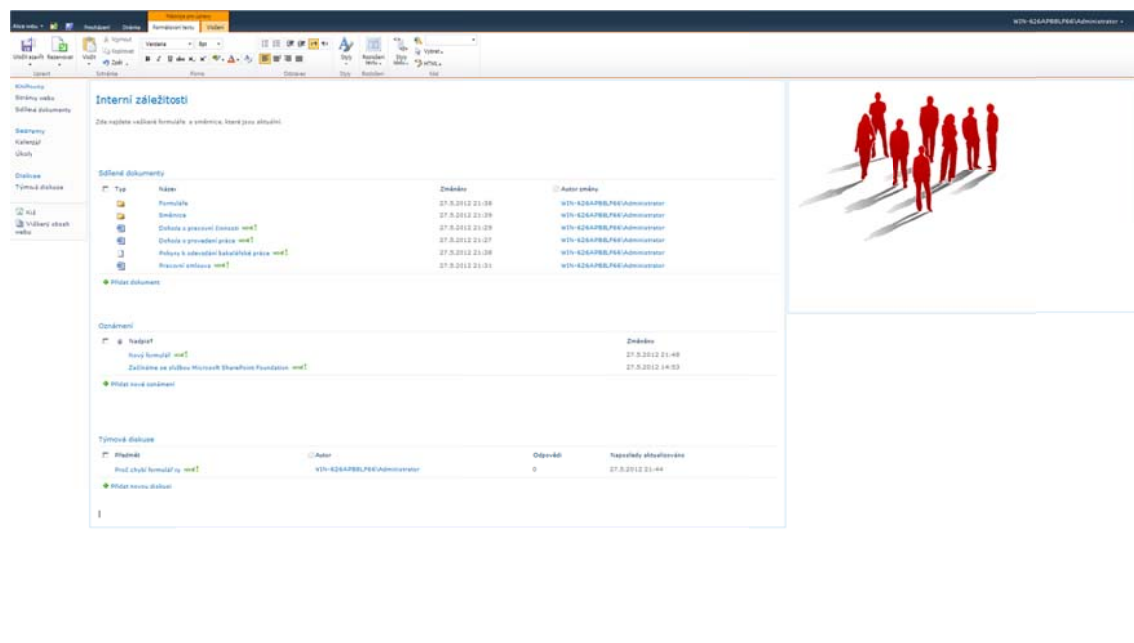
Akce webu | Procházet | Stránka | Nástroje pro úpravy | Formátovat text | Vložit

WIN-626APB8LF66\Administrator

Uložit a zavřít | Rezervovat | Upravit | Vložit | Vyjmout | Kopírovat | Zpět | Schránka | Verdana | 8pt | Písmo | Odstavec | Styly | Styly | Rozložení textu | Rozložení | Styly značek | Vybrat | HTML | Kód

Knihovny
Stránky webu
Sdílené dokumenty

Seznamy
Kalendář
Úkoly

Diskuse
Týmová diskuse

Koš
Veškerý obsah webu

Interní záležitosti

Zde najdete veškeré formuláře a směrnice, které jsou aktuální.

Sdílené dokumenty

| Typ | Název | Změněno | Autor změny |
|---|---|---|---|
| | Formuláře | 27.5.2012 21:38 | WIN-626APB8LF66\Administrator |
| | Směrnice | 27.5.2012 21:39 | WIN-626APB8LF66\Administrator |
| | Dohoda o pracovní činnosti NEW | 27.5.2012 21:29 | WIN-626APB8LF66\Administrator |
| | Dohoda o provedení práce NEW | 27.5.2012 21:27 | WIN-626APB8LF66\Administrator |
| | Pokyny k odevzdání bakalářské práce NEW | 27.5.2012 21:38 | WIN-626APB8LF66\Administrator |
| | Pracovní smlouva NEW | 27.5.2012 21:31 | WIN-626APB8LF66\Administrator |

Přidat dokument

Oznámení

| Nadpis | Změněno |
|---|---|
| Nový formulář NEW | 27.5.2012 21:48 |
| Začínáme se službou Microsoft SharePoint Foundation NEW | 27.5.2012 14:53 |

Přidat nové oznámení

Týmová diskuse

| Předmět | Autor | Odpovědi | Naposledy aktualizováno |
|---|---|---|---|
| Proč chybí formuláře NEW | WIN-626APB8LF66\Administrator | 0 | 27.5.2012 21:44 |

Přidat novou diskusi